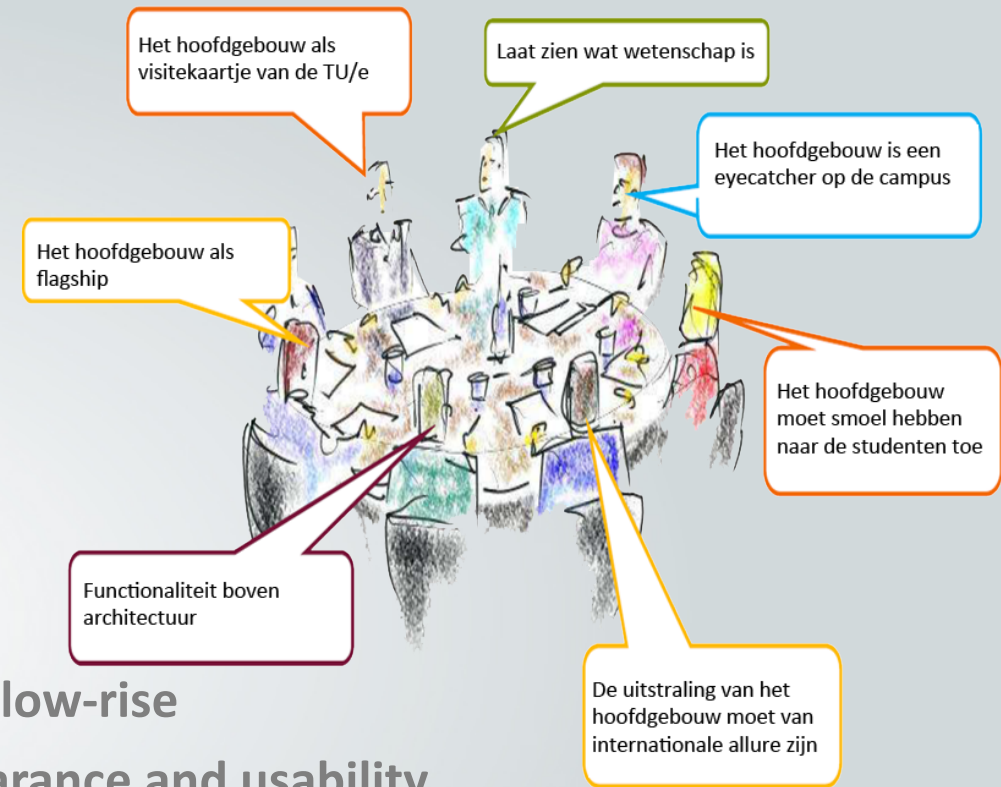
Het hoofdgebouw als visitekaartje van de TU/e

Laat zien wat wetenschap is

Het hoofdgebouw is een eyecatcher op de campus

Het hoofdgebouw als flagship

Het hoofdgebouw moet smoel hebben naar de studenten toe

Functionaliteit boven architectuur

De uitstraling van het hoofdgebouw moet van internationale allure zijn

low-rise

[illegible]rance and usability